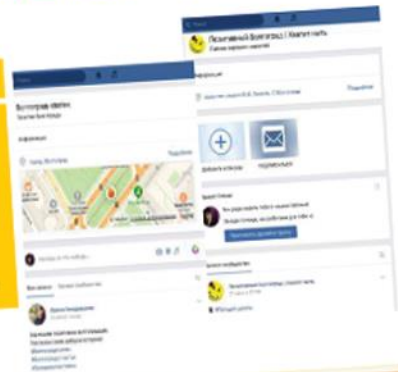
Позитивный Волгоград | Хватит ныть
Самые хорошие новости

Информация

Подробнее

Добавить в друзья
Подписаться

Волгоград сейчас

Информация

Подробнее

Все записи
Записи сообщества

Записи сообщества

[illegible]